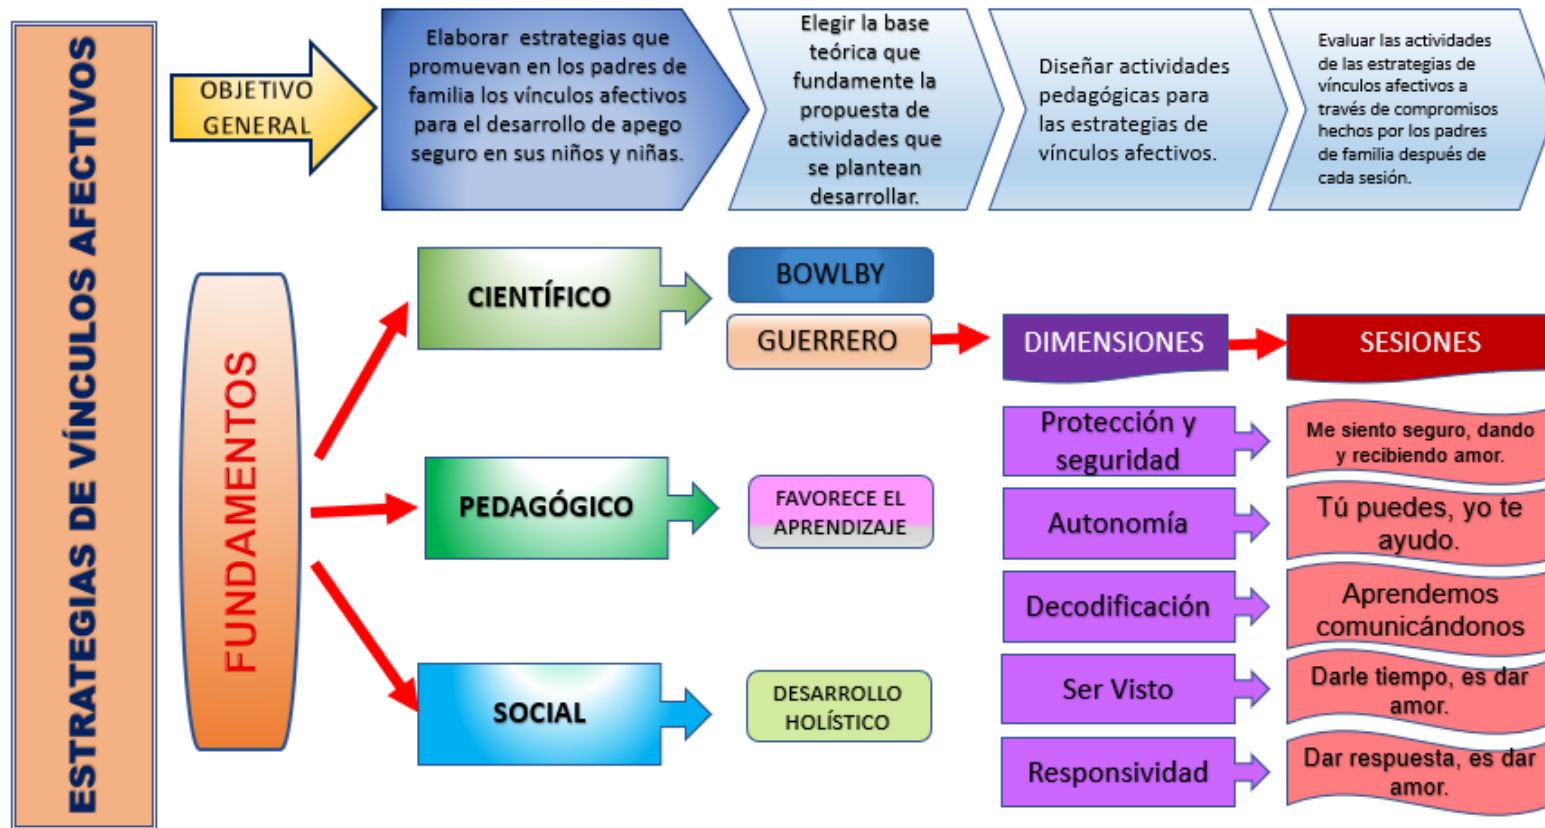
ESTRATEGIAS DE VÍNCULOS AFECTIVOS

OBJETIVO GENERAL

Elaborar estrategias que promuevan en los padres de familia los vínculos afectivos para el desarrollo de apego seguro en sus niños y niñas.

Elegir la base teórica que fundamente la propuesta de actividades que se plantean desarrollar.

Diseñar actividades pedagógicas para las estrategias de vínculos afectivos.

Evaluar las actividades de las estrategias de vínculos afectivos a través de compromisos hechos por los padres de familia después de cada sesión.

FUNDAMENTOS

CIENTÍFICO

BOWLBY

GUERRERO

DIMENSIONES

SESIONES

PEDAGÓGICO

FAVORECE EL APRENDIZAJE

SOCIAL

DESARROLLO HOLÍSTICO

Protección y seguridad

Me siento seguro, dando y recibiendo amor.

Autonomía

Tú puedes, yo te ayudo.

Decodificación

Aprendemos comunicándonos

Ser Visto

Darle tiempo, es dar amor.

Responsividad

Dar respuesta, es dar amor.